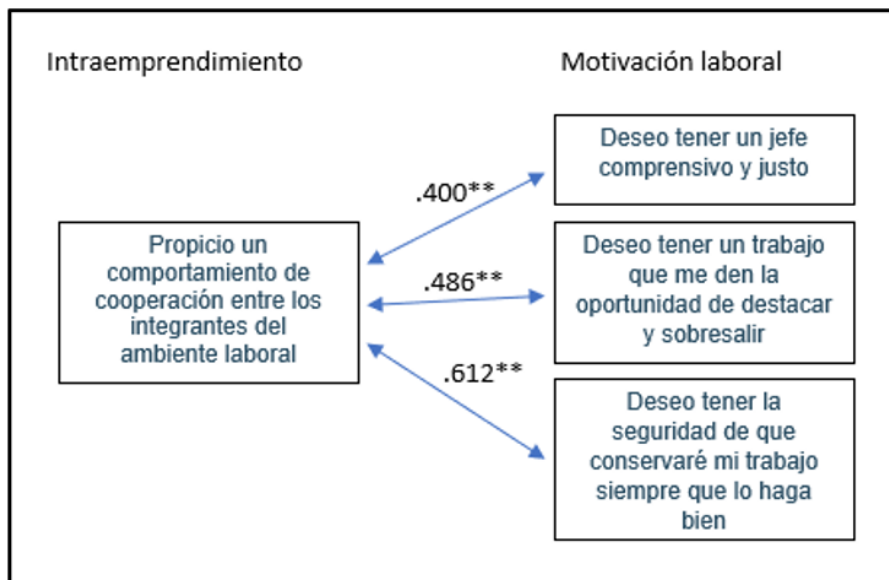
Intraemprendimiento

Motivación laboral

Propicio un comportamiento de cooperación entre los integrantes del ambiente laboral

.400**

.486**

.612**

Deseo tener un jefe comprensivo y justo

Deseo tener un trabajo que me den la oportunidad de destacar y sobresalir

Deseo tener la seguridad de que conservaré mi trabajo siempre que lo haga bien